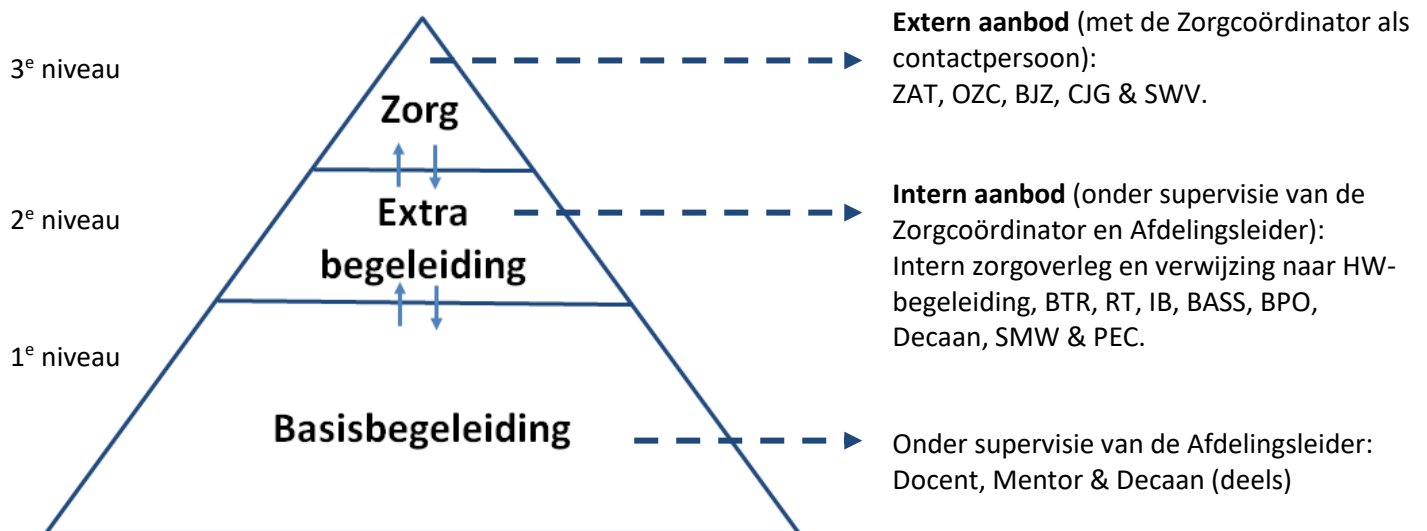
3$^e$ niveau

Zorg

Extern aanbod (met de Zorgcoördinator als contactpersoon): ZAT, OZC, BJZ, CJG & SWV.

2$^e$ niveau

Extra begeleiding

Intern aanbod (onder supervisie van de Zorgcoördinator en Afdelingsleider): Intern zorgoverleg en verwijzing naar HW-begeleiding, BTR, RT, IB, BASS, BPO, Decaan, SMW & PEC.

1$^e$ niveau

Basisbegeleiding

Onder supervisie van de Afdelingsleider: Docent, Mentor & Decaan (deels)